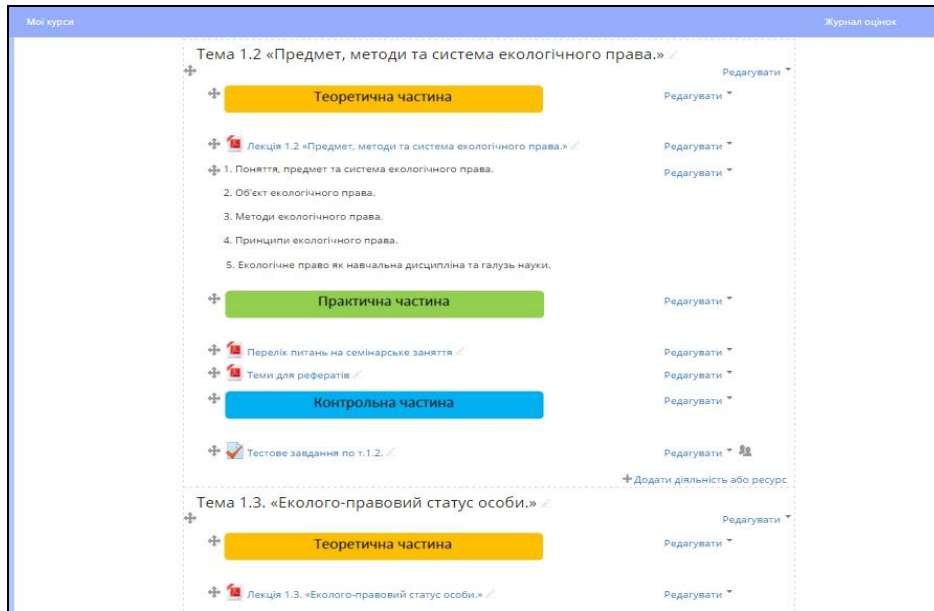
Мої курси

Журнал оцінок

Тема 1.2 «Предмет, методи та система екологічного права.»

Редагувати

Теоретична частина

Редагувати

Лекція 1.2 «Предмет, методи та система екологічного права.»

Редагувати

1. Поняття, предмет та система екологічного права.

2. Об'єкт екологічного права.

3. Методи екологічного права.

4. Принципи екологічного права.

5. Екологічне право як навчальна дисципліна та галузь науки.

Редагувати

Практична частина

Редагувати

Перелік питань на семінарське заняття

Редагувати

Теми для рефератів

Редагувати

Контрольна частина

Редагувати

Тестове завдання по т.1.2.

Редагувати

+ Додати діяльність або ресурс

Тема 1.3. «Еколого-правовий статус особи.»

Редагувати

Теоретична частина

Редагувати

Лекція 1.3. «Еколого-правовий статус особи.»

Редагувати